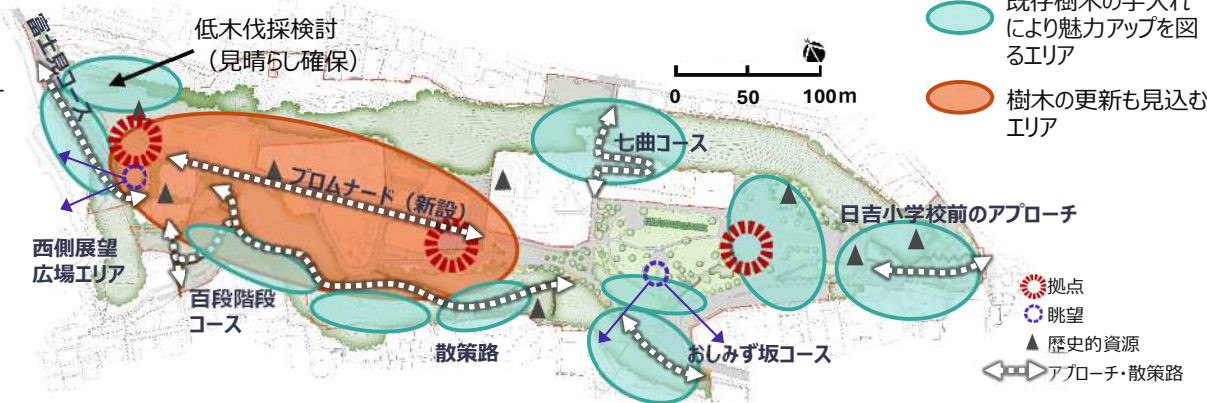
低木伐採検討
（見晴らし確保）

既存樹木の手入れ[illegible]
により魅力アップを図るエリア

樹木の更新も見込むエリア

0 50 100m

富士見コース

七曲コース

プロムナード（新設）

日吉小学校前のアプローチ

西側展望広場エリア

百段階段コース

散策路

おしみず坂コース

拠点
眺望
歴史的資源
アプローチ・散策路